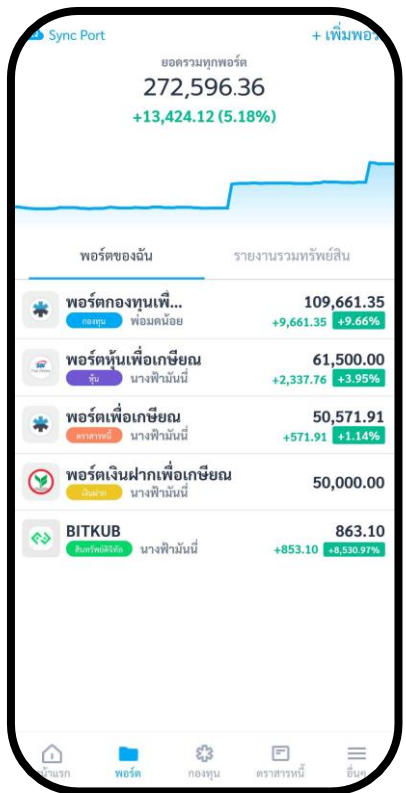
Sync Port

+ เพิ่มพอร์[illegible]

ยอดรวมทุกพอร์ต

272,596.36

+13,424.12 (5.18%)

พอร์ตของฉัน

รายงานรวมทรัพย์สิน

พอร์ตกองทุนเพื่...
กองทุน พ่อมดน้อย
109,661.35
+9,661.35 +9.66%

พอร์ตหุ้นเพื่อเกษียณ
หุ้น นางฟ้ามันนี่
61,500.00
+2,337.76 +3.95%

พอร์ตเพื่อเกษียณ
ตราสารหนี้ นางฟ้ามันนี่
50,571.91
+571.91 +1.14%

พอร์ตเงินฝากเพื่อเกษียณ
เงินฝาก นางฟ้ามันนี่
50,000.00

BITKUB
สินทรัพย์ดิจิทัล นางฟ้ามันนี่
863.10
+853.10 +8,530.97%

หน้าแรก
พอร์ต
กองทุน
ตราสารหนี้
อื่นๆ